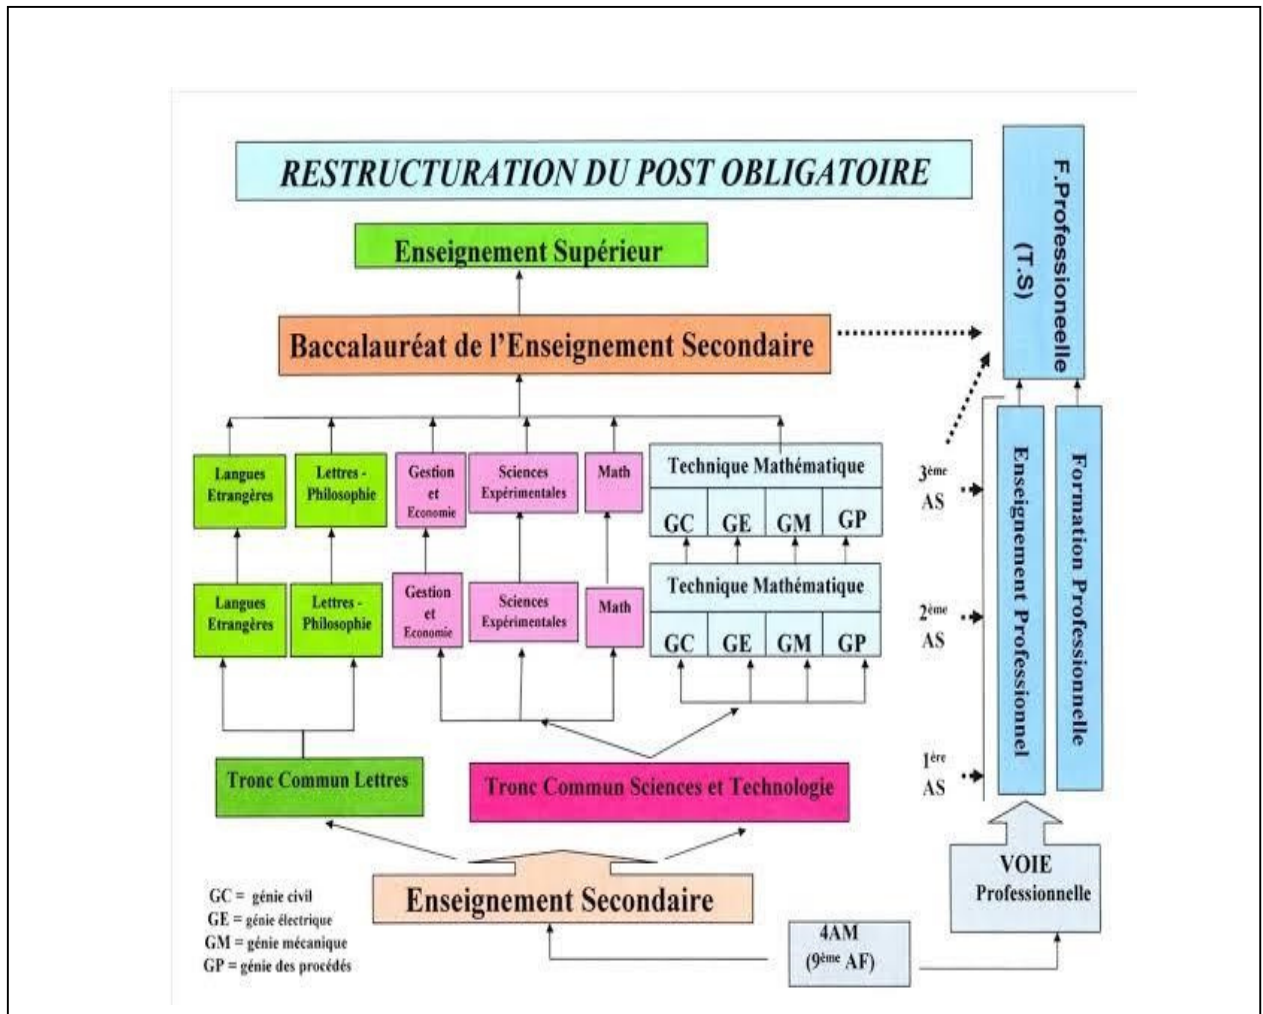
RESTRUCTURATION DU POST OBLIGATOIRE

F.Professioneelle (T.S)

Enseignement Supérieur

Baccalauréat de l'Enseignement Secondaire

Langues Etrangères

Lettres - Philosophie

Gestion et Economie

Sciences Expérimentales

Math

Technique Mathématique

| GC | GE | GM | GP |
|---|---|---|---|

3ème AS

Enseignement Professionnel

Formation Professionnelle

Langues Etrangères

Lettres - Philosophie

Gestion et Economie

Sciences Expérimentales

Math

Technique Mathématique

| GC | GE | GM | GP |
|---|---|---|---|

2ème AS

1ère AS

Tronc Commun Lettres

Tronc Commun Sciences et Technologie

VOIE Professionnelle

GC = génie civil
GE = génie électrique
GM = génie mécanique
GP = génie des procédés

Enseignement Secondaire

4AM (9ème AF)